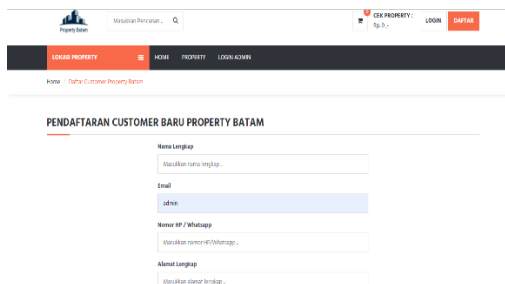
Property Batam

Masukkan Pencarian... 

0

CEK PROPERTY :
Rp. 0,-

LOGIN

DAFTAR

LOKASI PROPERTY

HOME

PROPERTY

LOGIN ADMIN

Home / Daftar Customer Property Batam

PENDAFTARAN CUSTOMER BARU PROPERTY BATAM

Nama Lengkap

Masukkan nama lengkap...

Email

admin

Nomor HP / Whatsapp

Masukkan nomor HP/Whatsapp...

Alamat Lengkap

Masukkan alamat lengkap...